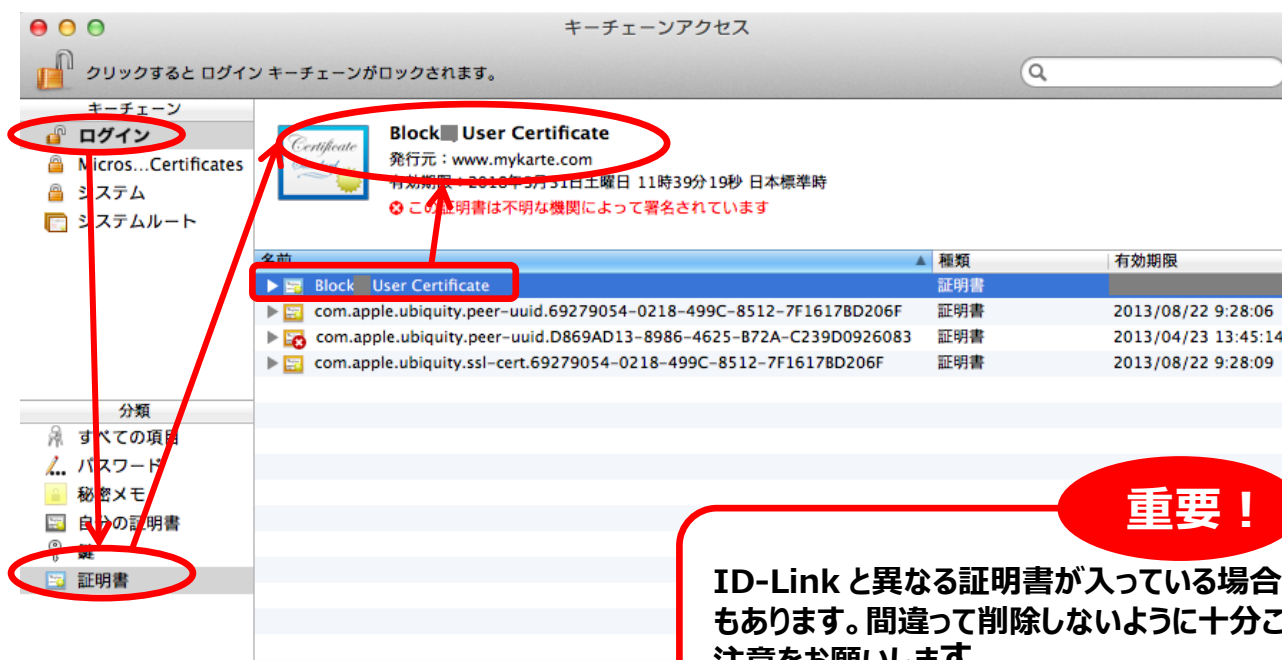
キーチェーンアクセス

クリックすると ログイン キーチェーンがロックされます。

キーチェーン
ログイン
Micros...Certificates
システム
システムルート

Certificate

Block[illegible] User Certificate
発行元：www.mykarte.com
有効期限：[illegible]日土曜日 11時39分19秒 日本標準時
この証明書は不明な機関によって署名されています

| 名前 | 種類 | 有効期限 |
|---|---|---|
| Block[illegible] User Certificate | 証明書 | |
| com.apple.ubiquity.peer-uuid.69279054-0218-499C-8512-7F1617BD206F | 証明書 | 2013/08/22 9:28:06 |
| com.apple.ubiquity.peer-uuid.D869AD13-8986-4625-B72A-C239D0926083 | 証明書 | 2013/04/23 13:45:14 |
| com.apple.ubiquity.ssl-cert.69279054-0218-499C-8512-7F1617BD206F | 証明書 | 2013/08/22 9:28:09 |

分類
すべての項目
パスワード
秘密メモ
自分の証明書
鍵
証明書

重要！

ID-Link と異なる証明書が入っている場合もあります。間違って削除しないように十分ご注意をお願いします。